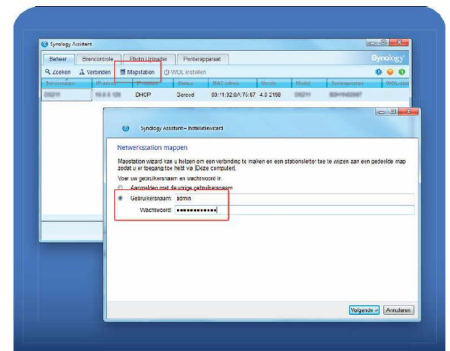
Synology Assistant

Beheer | Brencontrole | Photo Uploader | Printerapparaat

Synology

Zoeken | Verbinden | Mapstation | WOL instellen

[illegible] | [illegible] | DHCP | Gereed | 00:11:32:0A:7E:67 | 4.0 2168 | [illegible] | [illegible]

Synology Assistant – Installatiewizard

Netwerkstation mappen

Mapstation wizard kan u helpen om een verbinding te maken en een stationsletter toe te wijzen aan een gedeelde map zodat u er toegang toe hebt via [Deze computer].

Voer uw gebruikersnaam en wachtwoord in.

Aanmelden met de vorige gebruikersnaam

Gebruikersnaam: admin

Wachtwoord: ••••••••••••

Volgende > | Annuleren